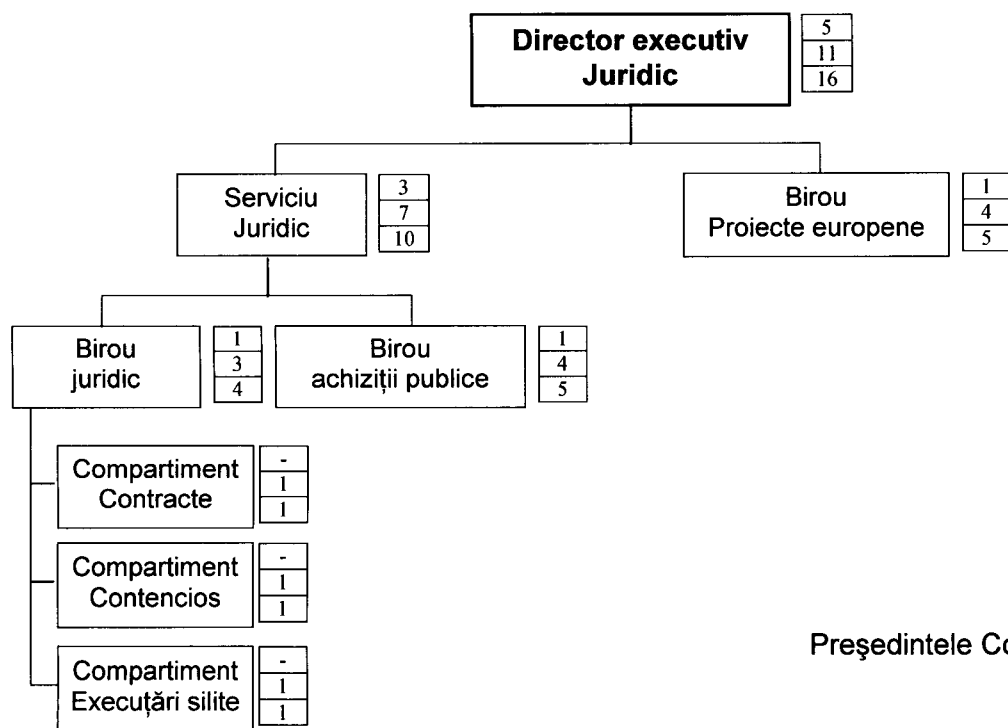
**Director executiv Juridic**
5
11
16

Serviciu Juridic
3
7
10

Birou Proiecte europene
1
4
5

Birou juridic
1
3
4

Birou achiziții publice
1
4
5

Compartiment Contracte
-
1
1

Compartiment Contencios
-
1
1

Compartiment Executări silite
-
1
1

Președintele Co